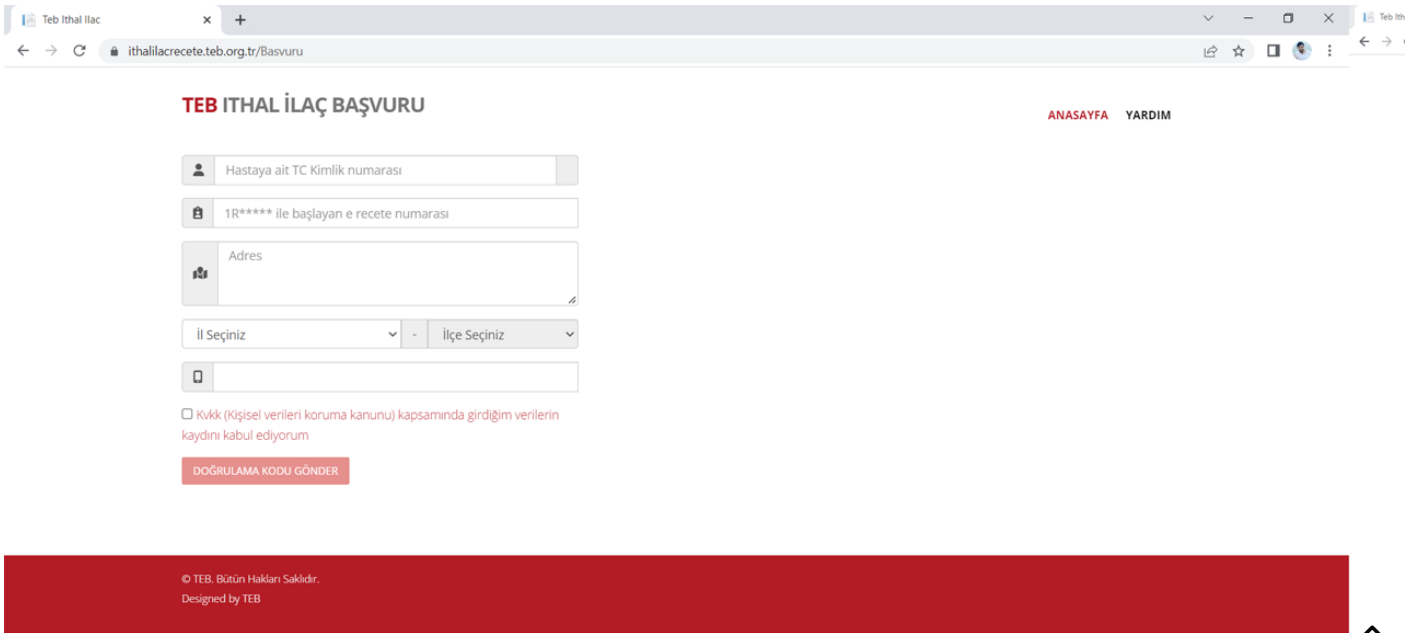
Teb Ithal Ilac

ithalilacrecete.teb.org.tr/Basvuru

Teb Ith

TEB ITHAL İLAÇ BAŞVURU

ANASAYFA YARDIM

Hastaya ait TC Kimlik numarası

1R***** ile başlayan e recete numarası

Adres

İl Seçiniz - İlçe Seçiniz

Kvkk (Kişisel verileri koruma kanunu) kapsamında girdiğim verilerin kaydını kabul ediyorum

DOĞRULAMA KODU GÖNDER

© TEB. Bütün Hakları Saklıdır.
Designed by TEB